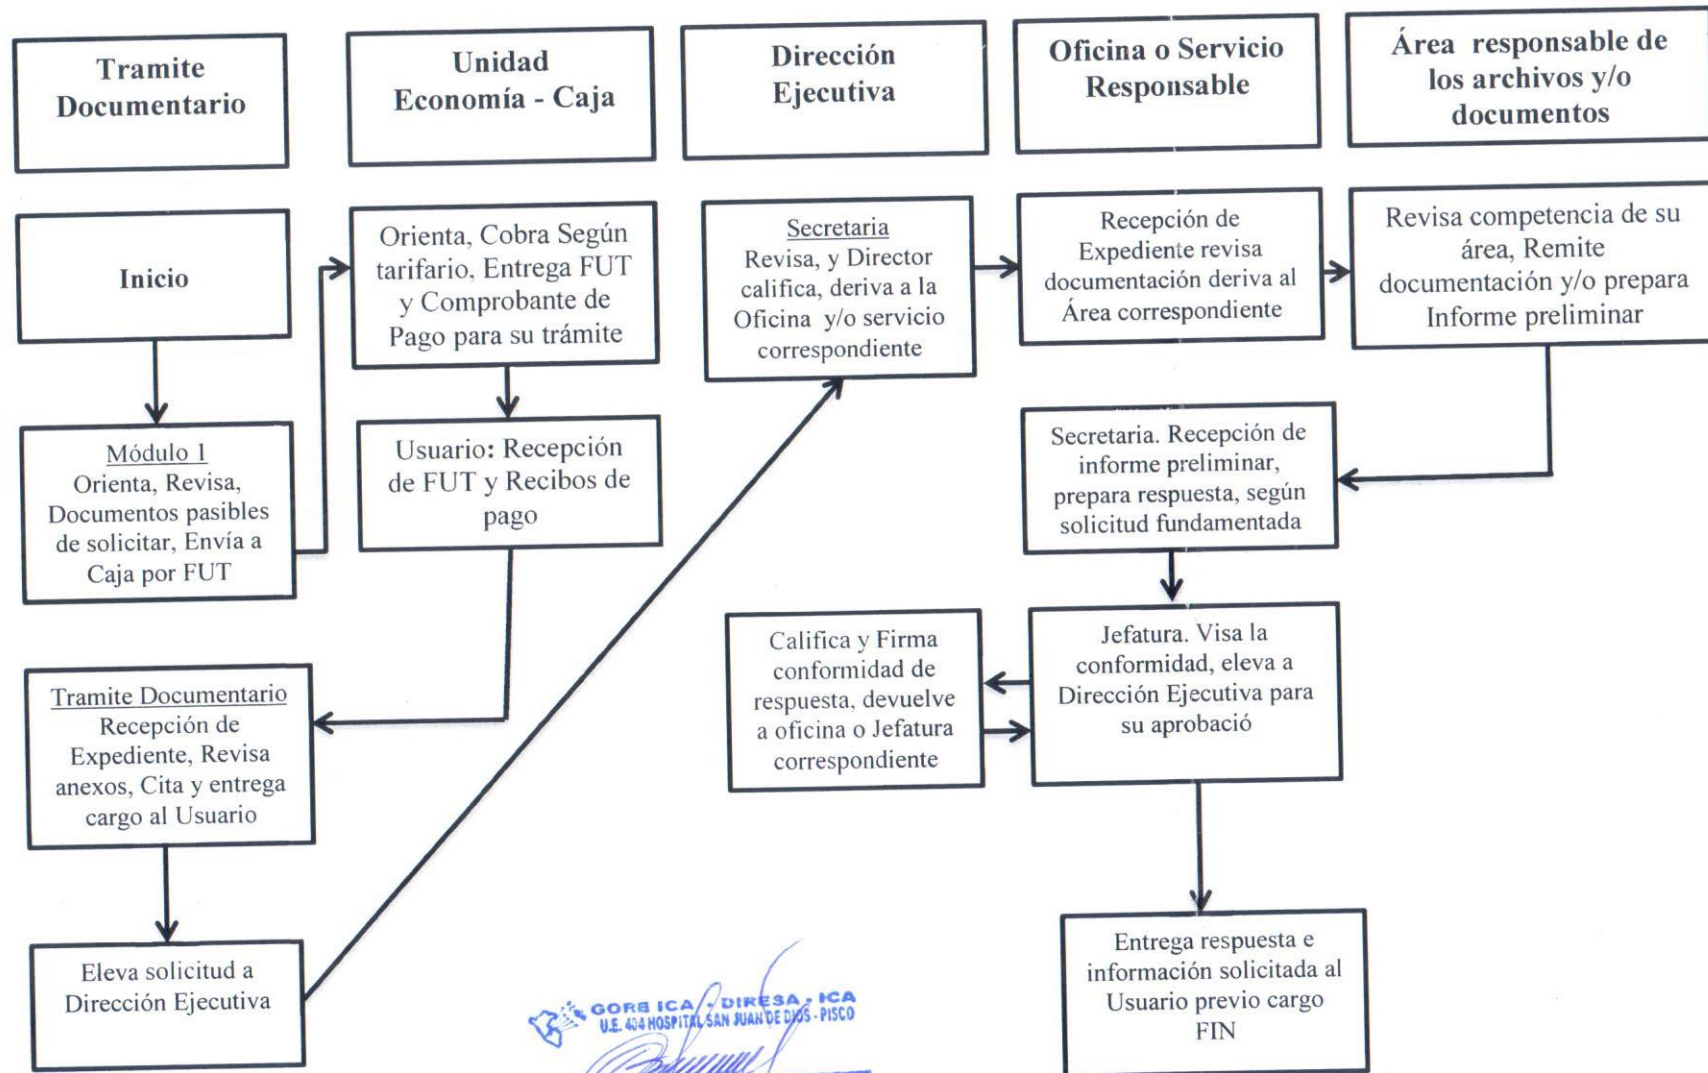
Tramite Documentario

Unidad Economía - Caja

Dirección Ejecutiva

Oficina o Servicio Responsable

Área responsable de los archivos y/o documentos

Inicio

Orienta, Cobra Según tarifario, Entrega FUT y Comprobante de Pago para su trámite

Secretaria
Revisa, y Director califica, deriva a la Oficina y/o servicio correspondiente

Recepción de Expediente revisa documentación deriva al Área correspondiente

Revisa competencia de su área, Remite documentación y/o prepara Informe preliminar

Módulo 1
Orienta, Revisa, Documentos pasibles de solicitar, Envía a Caja por FUT

Usuario: Recepción de FUT y Recibos de pago

Secretaria. Recepción de informe preliminar, prepara respuesta, según solicitud fundamentada

Califica y Firma conformidad de respuesta, devuelve a oficina o Jefatura correspondiente

Jefatura. Visa la conformidad, eleva a Dirección Ejecutiva para su aprobació

Tramite Documentario
Recepción de Expediente, Revisa anexos, Cita y entrega cargo al Usuario

Eleva solicitud a Dirección Ejecutiva

GORE ICA - DIRESA - ICA
U.E. 404 HOSPITAL SAN JUAN DE DIOS - PISCO

Entrega respuesta e información solicitada al Usuario previo cargo
FIN